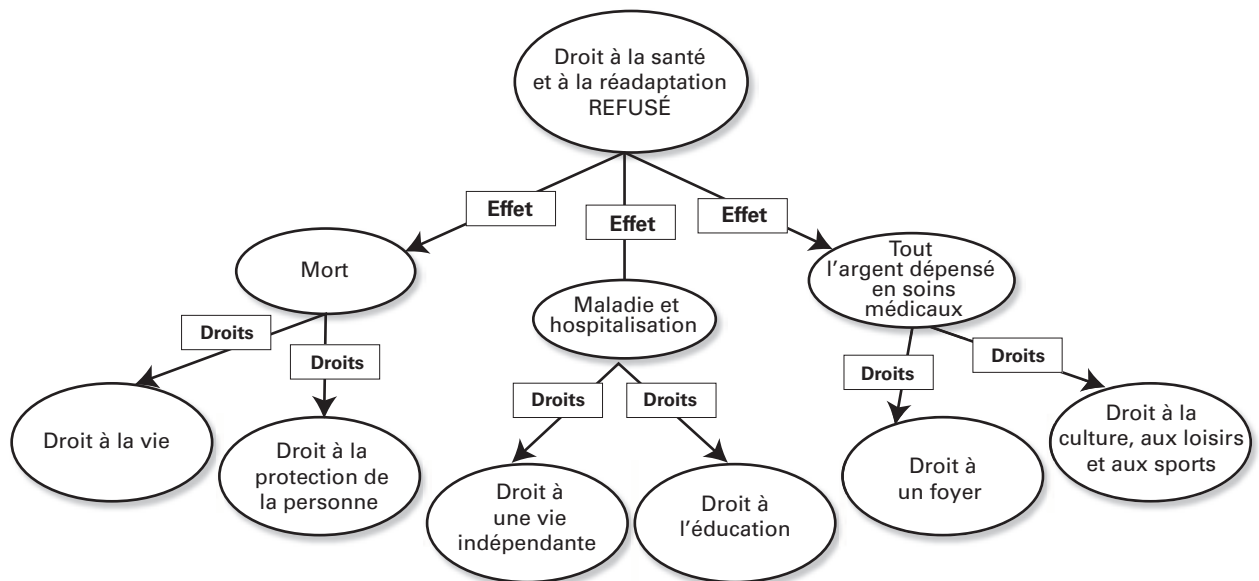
Droit à la santé et à la réadaptation REFUSÉ

Effet

Effet

Effet

Mort

Maladie et hospitalisation

Tout l'argent dépensé en soins médicaux

Droits

Droits

Droits

Droits

Droits

Droits

Droit à la vie

Droit à la protection de la personne

Droit à une vie indépendante

Droit à l'éducation

Droit à un foyer

Droit à la culture, aux loisirs et aux sports